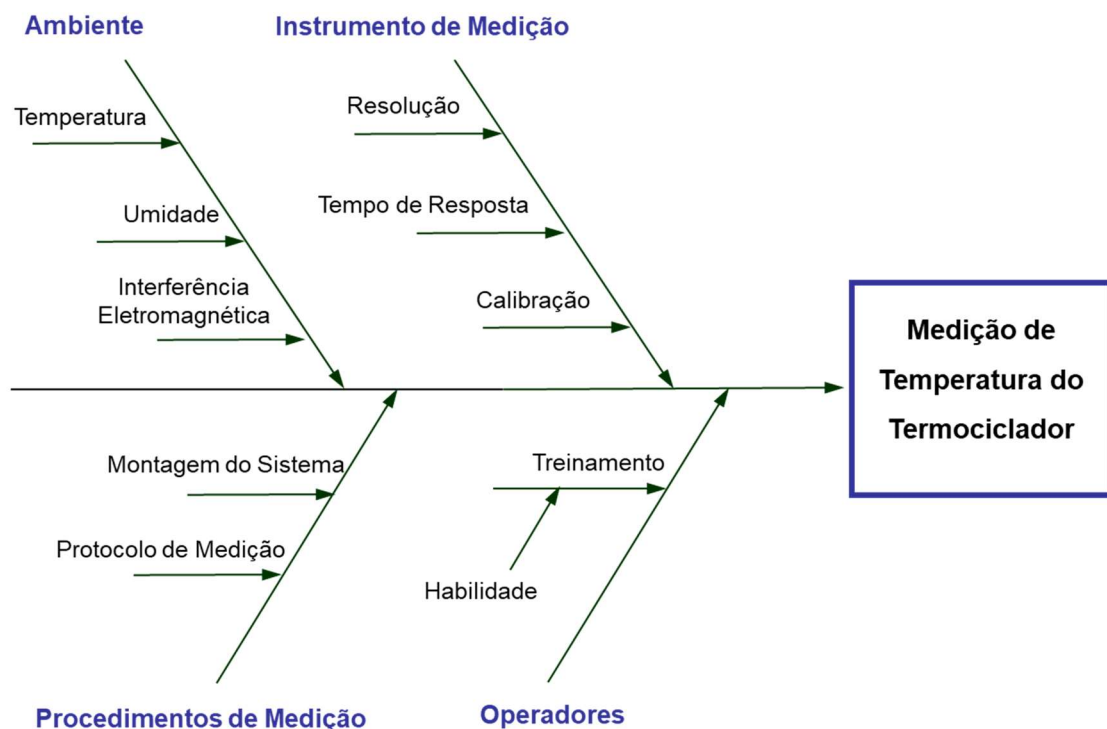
Ambiente

Temperatura

Umidade

Interferência Eletromagnética

Instrumento de Medição

Resolução

Tempo de Resposta

Calibração

Medição de Temperatura do Termociclador

Montagem do Sistema

Protocolo de Medição

Treinamento

Habilidade

Procedimentos de Medição

Operadores